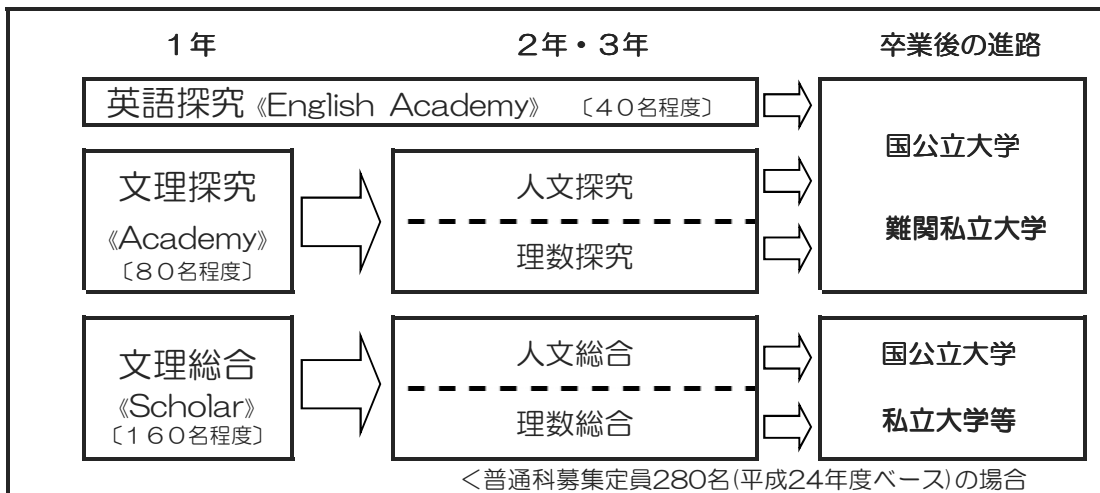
1年　2年・3年　卒業後の進路

英語探究《English Academy》〔40名程度〕

文理探究《Academy》〔80名程度〕

人文探究

理数探究

国公立大学

難関私立大学

文理総合《Scholar》〔160名程度〕

人文総合

理数総合

国公立大学

私立大学等

<普通科募集定員280名(平成24年度ベース)の場合